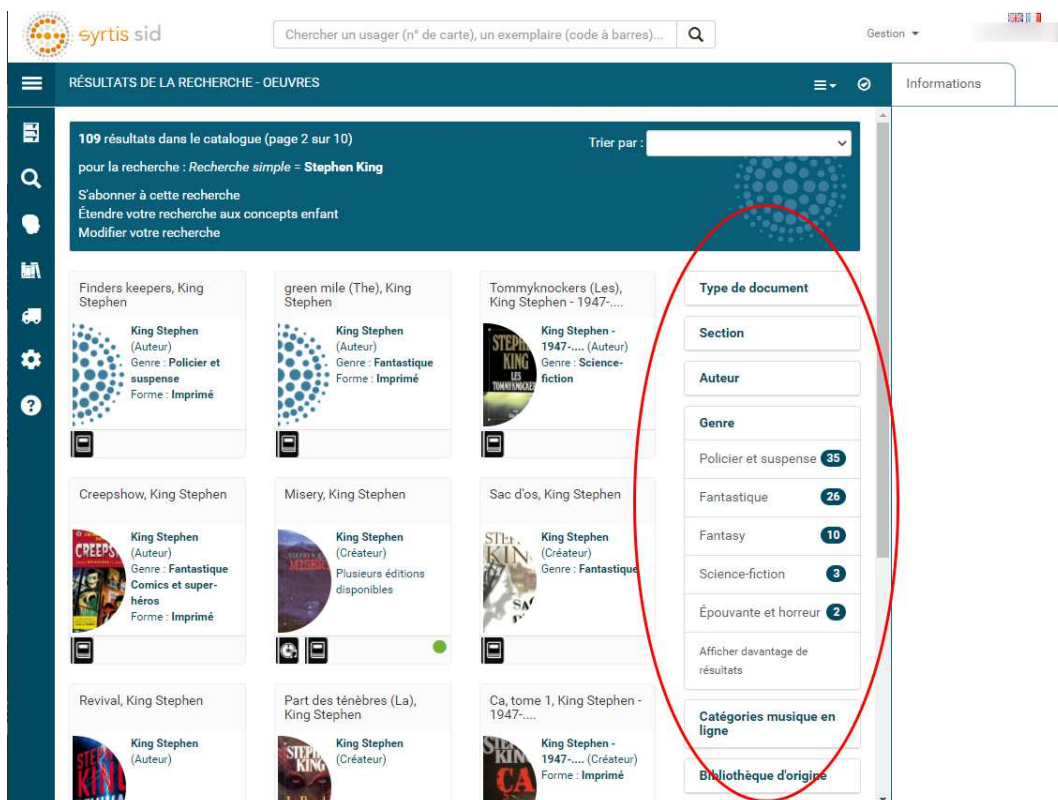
syrtis sid

Chercher un usager (n° de carte), un exemplaire (code à barres)...

Gestion

RÉSULTATS DE LA RECHERCHE - OEUVRES

Informations

**109** résultats dans le catalogue (page 2 sur 10)

pour la recherche : *Recherche simple* = **Stephen King**

Trier par :

S'abonner à cette recherche
Étendre votre recherche aux concepts enfant
Modifier votre recherche

Finders keepers, King Stephen
King Stephen (Auteur)
Genre : Policier et suspense
Forme : Imprimé

green mile (The), King Stephen
King Stephen (Auteur)
Genre : Fantastique
Forme : Imprimé

Tommyknockers (Les), King Stephen - 1947-....
King Stephen - 1947-.... (Auteur)
Genre : Science-fiction

Creepshow, King Stephen
King Stephen (Auteur)
Genre : Fantastique
Comics et super-héros
Forme : Imprimé

Misery, King Stephen
King Stephen (Créateur)
Plusieurs éditions disponibles

Sac d'os, King Stephen
King Stephen (Créateur)
Genre : Fantastique

Revival, King Stephen
King Stephen (Auteur)

Part des ténèbres (La), King Stephen
King Stephen (Créateur)

Ca, tome 1, King Stephen - 1947-....
King Stephen - 1947-.... (Créateur)
Forme : Imprimé

Type de document

Section

Auteur

Genre
Policier et suspense 35
Fantastique 26
Fantasy 10
Science-fiction 3
Épouvante et horreur 2
Afficher davantage de résultats

Catégories musique en ligne

Bibliothèque d'origine